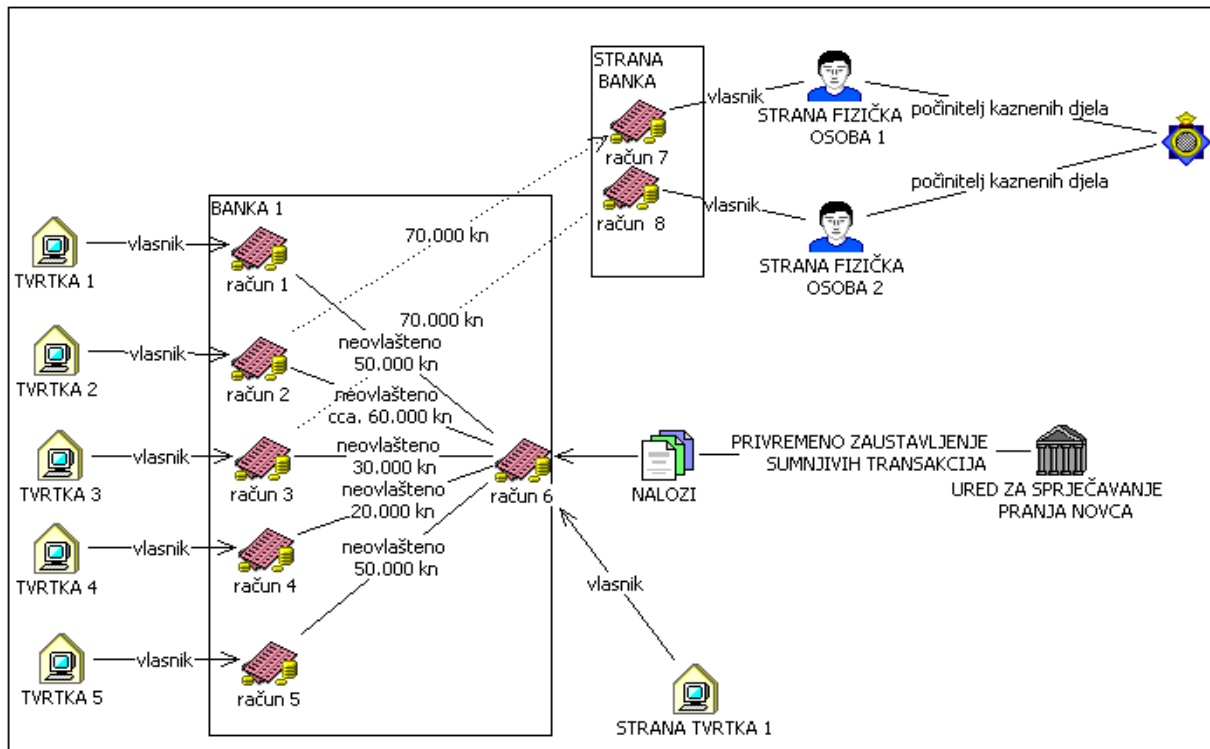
STRANA BANKA

vlasnik

STRANA FIZIČKA OSOBA 1

počinitelj kaznenih djela

račun 7

račun 8

vlasnik

počinitelj kaznenih djela

STRANA FIZIČKA OSOBA 2

BANKA 1

70.000 kn

TVRTKA 1

vlasnik

račun 1

70.000 kn

TVRTKA 2

vlasnik

neovlašteno 50.000 kn

račun 2

neovlašteno cca. 60.000 kn

TVRTKA 3

vlasnik

neovlašteno 30.000 kn

račun 3

neovlašteno 20.000 kn

račun 6

NALOZI

PRIVREMENO ZAUSTAVLJENJE SUMNJIVIH TRANSAKCIJA

URED ZA SPRJEČAVANJE PRANJA NOVCA

TVRTKA 4

vlasnik

račun 4

neovlašteno 50.000 kn

vlasnik

TVRTKA 5

vlasnik

račun 5

STRANA TVRTKA 1